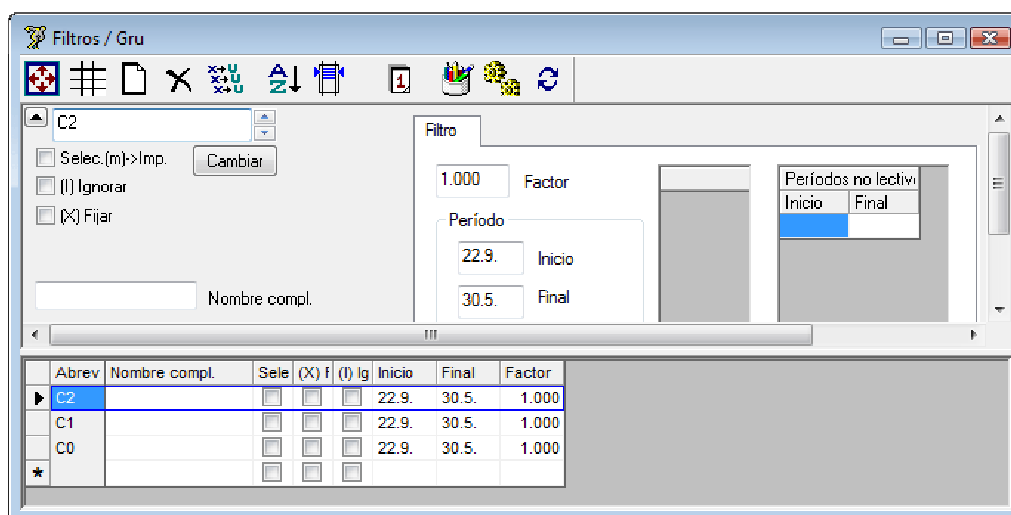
Filtros / Gru

C2

Selec.(m)->Imp.

Cambiar

(I) Ignorar

(X) Fijar

Nombre compl.

Filtro

1.000

Factor

Período

22.9.

Inicio

30.5.

Final

Períodos no lectivo

| Inicio | Final |
|---|---|
| | |

III

| | Abrev | Nombre compl. | Sele | (X) F | (I) Ig | Inicio | Final | Factor |
|---|---|---|---|---|---|---|---|---|
| ▶ | C2 | | | | | 22.9. | 30.5. | 1.000 |
| | C1 | | | | | 22.9. | 30.5. | 1.000 |
| | C0 | | | | | 22.9. | 30.5. | 1.000 |
| * | | | | | | | | |